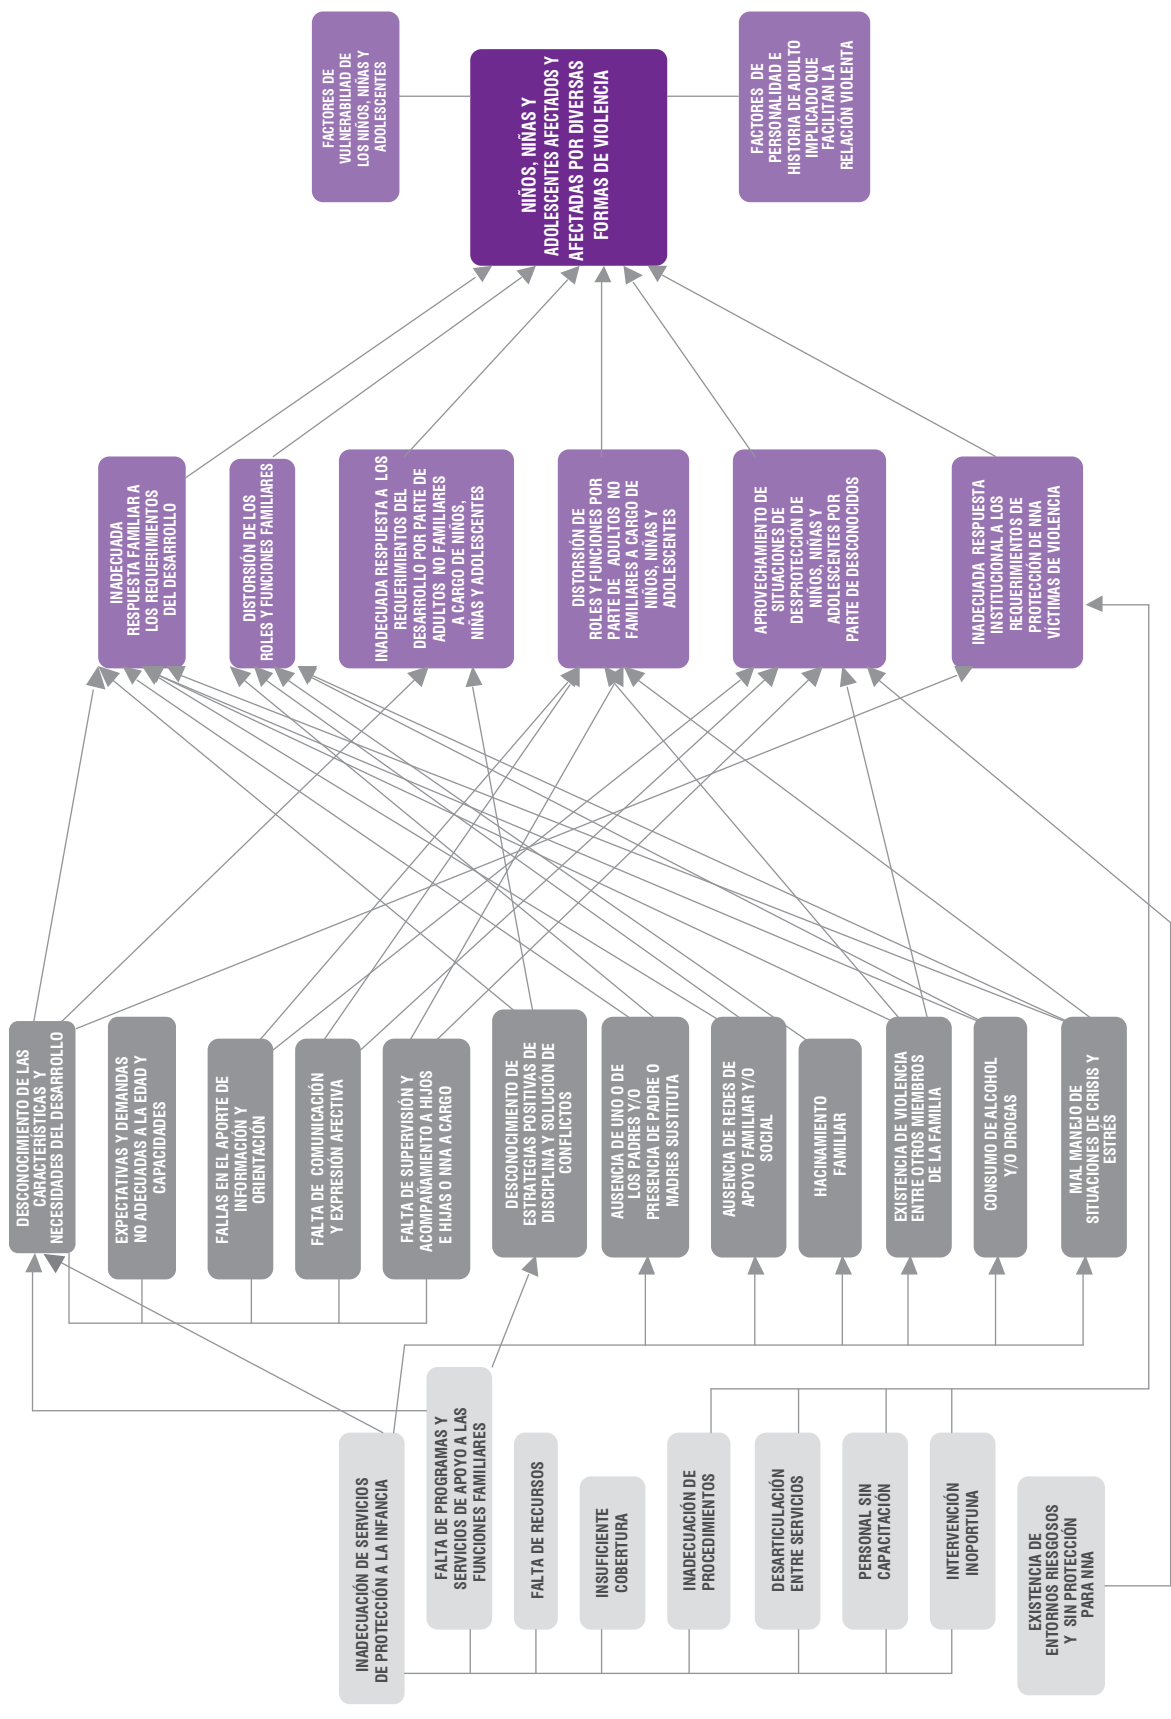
FACTORES DE VULNERABILIDAD DE LOS NIÑOS, NIÑAS Y ADOLESCENTES

NIÑOS, NIÑAS Y ADOLESCENTES AFECTADOS Y AFECTADAS POR DIVERSAS FORMAS DE VIOLENCIA

FACTORES DE PERSONALIDAD E HISTORIA DE ADULTO IMPLICADO QUE FACILITAN LA RELACIÓN VIOLENTA

INADECUADA RESPUESTA FAMILIAR A LOS REQUERIMIENTOS DEL DESARROLLO

DISTORSIÓN DE LOS ROLES Y FUNCIONES FAMILIARES

INADECUADA RESPUESTA A LOS REQUERIMIENTOS DEL DESARROLLO POR PARTE DE ADULTOS NO FAMILIARES A CARGO DE NIÑOS, NIÑAS Y ADOLESCENTES

DISTORSIÓN DE ROLES Y FUNCIONES POR PARTE DE ADULTOS NO FAMILIARES A CARGO DE NIÑOS, NIÑAS Y ADOLESCENTES

APROVECHAMIENTO DE SITUACIONES DE DESPROTECCIÓN DE NIÑOS, NIÑAS Y ADOLESCENTES POR PARTE DE DESCONOCIDOS

INADECUADA RESPUESTA INSTITUCIONAL A LOS REQUERIMIENTOS DE PROTECCIÓN DE NNA VÍCTIMAS DE VIOLENCIA

DESCONOCIMIENTO DE LAS CARACTERÍSTICAS Y NECESIDADES DEL DESARROLLO

EXPECTATIVAS Y DEMANDAS NO ADECUADAS A LA EDAD Y CAPACIDADES

FALLAS EN EL APORTE DE INFORMACIÓN Y ORIENTACIÓN

FALTA DE COMUNICACIÓN Y EXPRESIÓN AFECTIVA

FALTA DE SUPERVISIÓN Y ACOMPAÑAMIENTO A HIJOS E HIJAS O NNA A CARGO

DESCONOCIMIENTO DE ESTRATEGIAS POSITIVAS DE DISCIPLINA Y SOLUCIÓN DE CONFLICTOS

AUSENCIA DE UNO O DE LOS PADRES Y/O PRESENCIA DE PADRE O MADRES SUSTITUTA

AUSENCIA DE REDES DE APOYO FAMILIAR Y/O SOCIAL

HACINAMIENTO FAMILIAR

EXISTENCIA DE VIOLENCIA ENTRE OTROS MIEMBROS DE LA FAMILIA

CONSUMO DE ALCOHOL Y/O DROGAS

MAL MANEJO DE SITUACIONES DE CRISIS Y ESTRÉS

INADECUACIÓN DE SERVICIOS DE PROTECCIÓN A LA INFANCIA

FALTA DE PROGRAMAS Y SERVICIOS DE APOYO A LAS FUNCIONES FAMILIARES

FALTA DE RECURSOS

INSUFICIENTE COBERTURA

INADECUACIÓN DE PROCEDIMIENTOS

DESARTICULACIÓN ENTRE SERVICIOS

PERSONAL SIN CAPACITACIÓN

INTERVENCIÓN INOPORTUNA

EXISTENCIA DE ENTORNOS RIESGOSOS Y SIN PROTECCIÓN PARA NNA